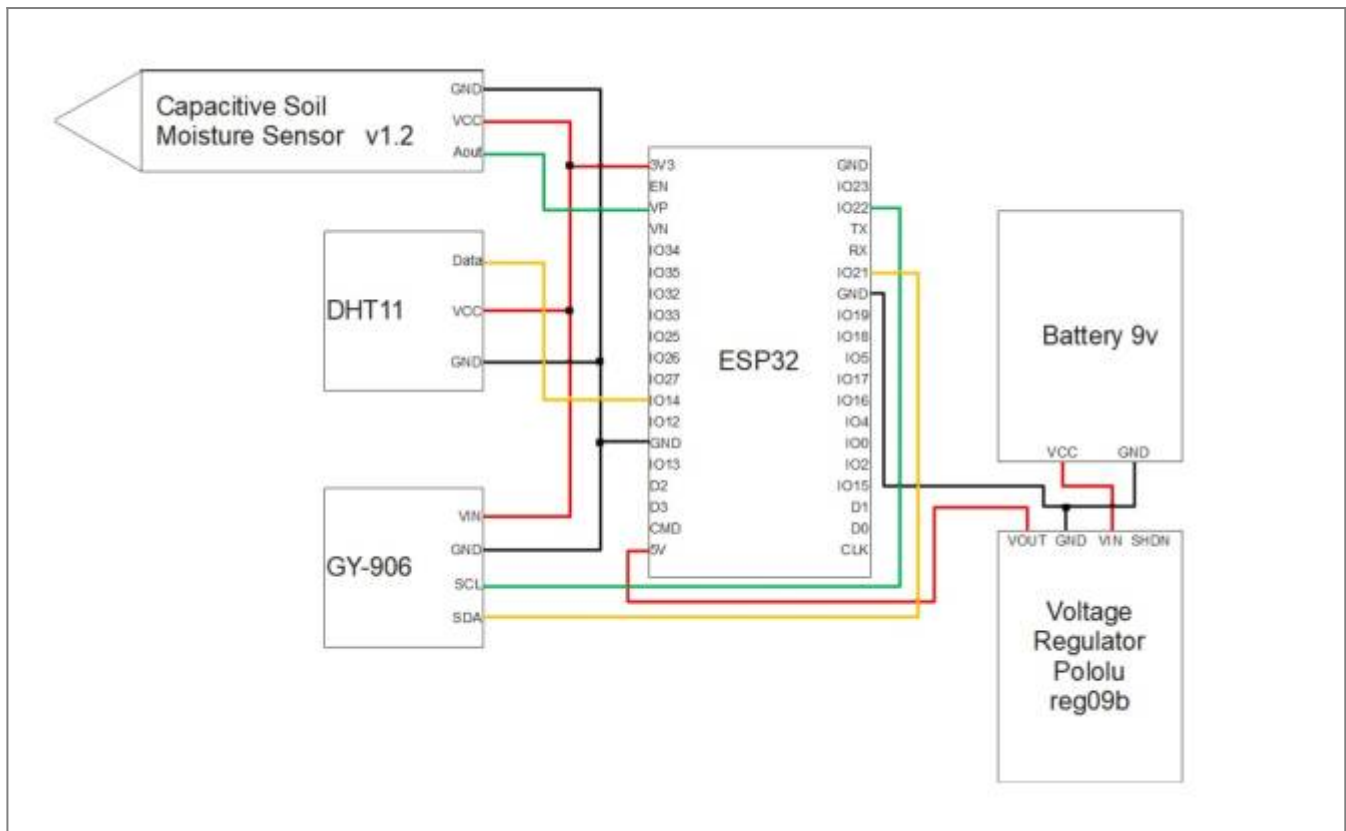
Capacitive Soil Moisture Sensor v1.2

GND
VCC
Aout

DHT11

Data
VCC
GND

GY-906

VIN
GND
SCL
SDA

ESP32

3V3
EN
VP
VN
IO34
IO35
IO32
IO33
IO25
IO26
IO27
IO14
IO12
GND
IO13
D2
D3
CMD
5V

GND
IO23
IO22
TX
RX
IO21
GND
IO19
IO18
IO5
IO17
IO16
IO4
IO0
IO2
IO15
D1
D0
CLK

Battery 9v

VCC
GND

VOUT GND VIN SHDN

Voltage Regulator Pololu reg09b